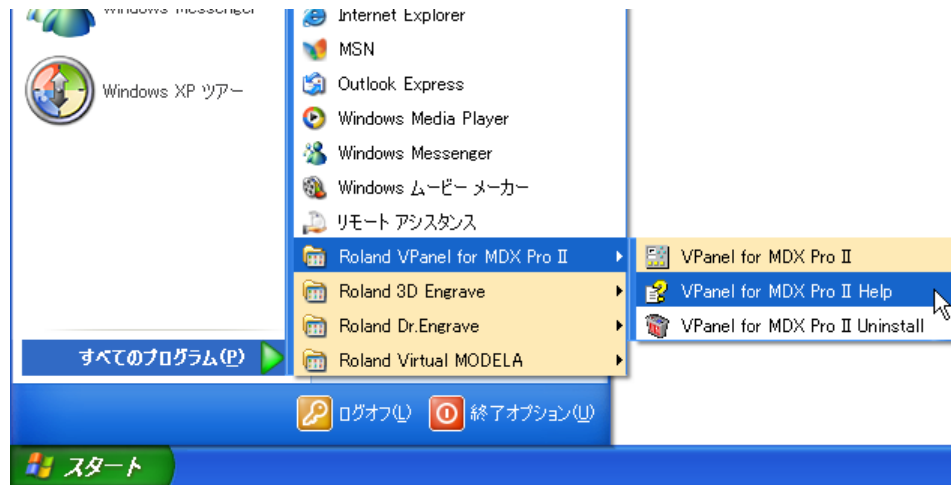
Windows Messenger

Windows XP ツアー

すべてのプログラム(P)

Internet Explorer
MSN
Outlook Express
Windows Media Player
Windows Messenger
Windows ムービー メーカー
リモート アシスタンス
Roland VPanel for MDX Pro II
Roland 3D Engrave
Roland Dr.Engrave
Roland Virtual MODELA

VPanel for MDX Pro II
VPanel for MDX Pro II Help
VPanel for MDX Pro II Uninstall

ログオフ(L)
終了オプション(U)

スタート